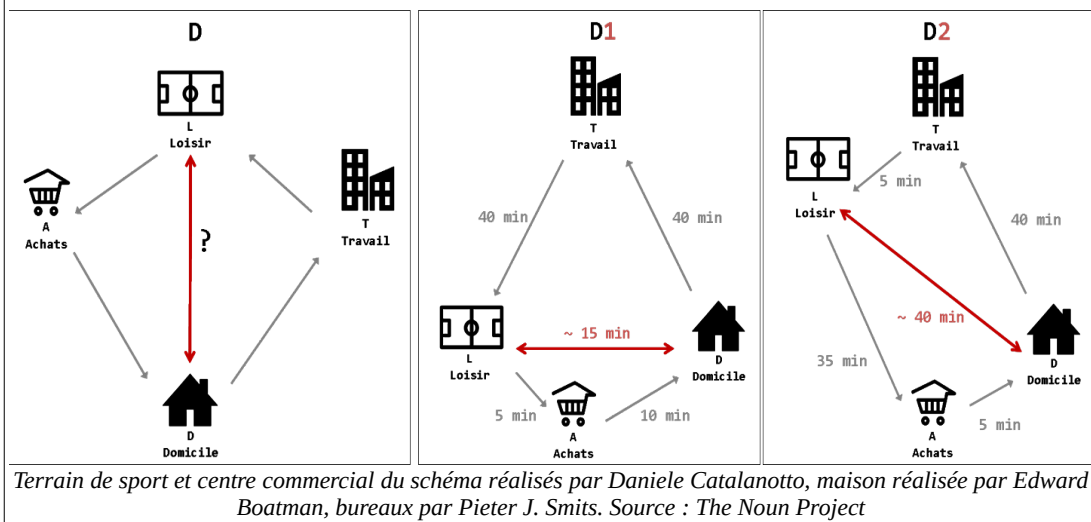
D

L
Loisir

A
Achats

?

T
Travail

D
Domicile

D1

T
Travail

40 min

40 min

L
Loisir

~ 15 min

D
Domicile

5 min

A
Achats

10 min

D2

T
Travail

L
Loisir

5 min

40 min

~ 40 min

35 min

D
Domicile

A
Achats

5 min

Terrain de sport et centre commercial du schéma réalisés par Daniele Catalanotto, maison réalisée par Edward Boatman, bureaux par Pieter J. Smits. Source : The Noun Project